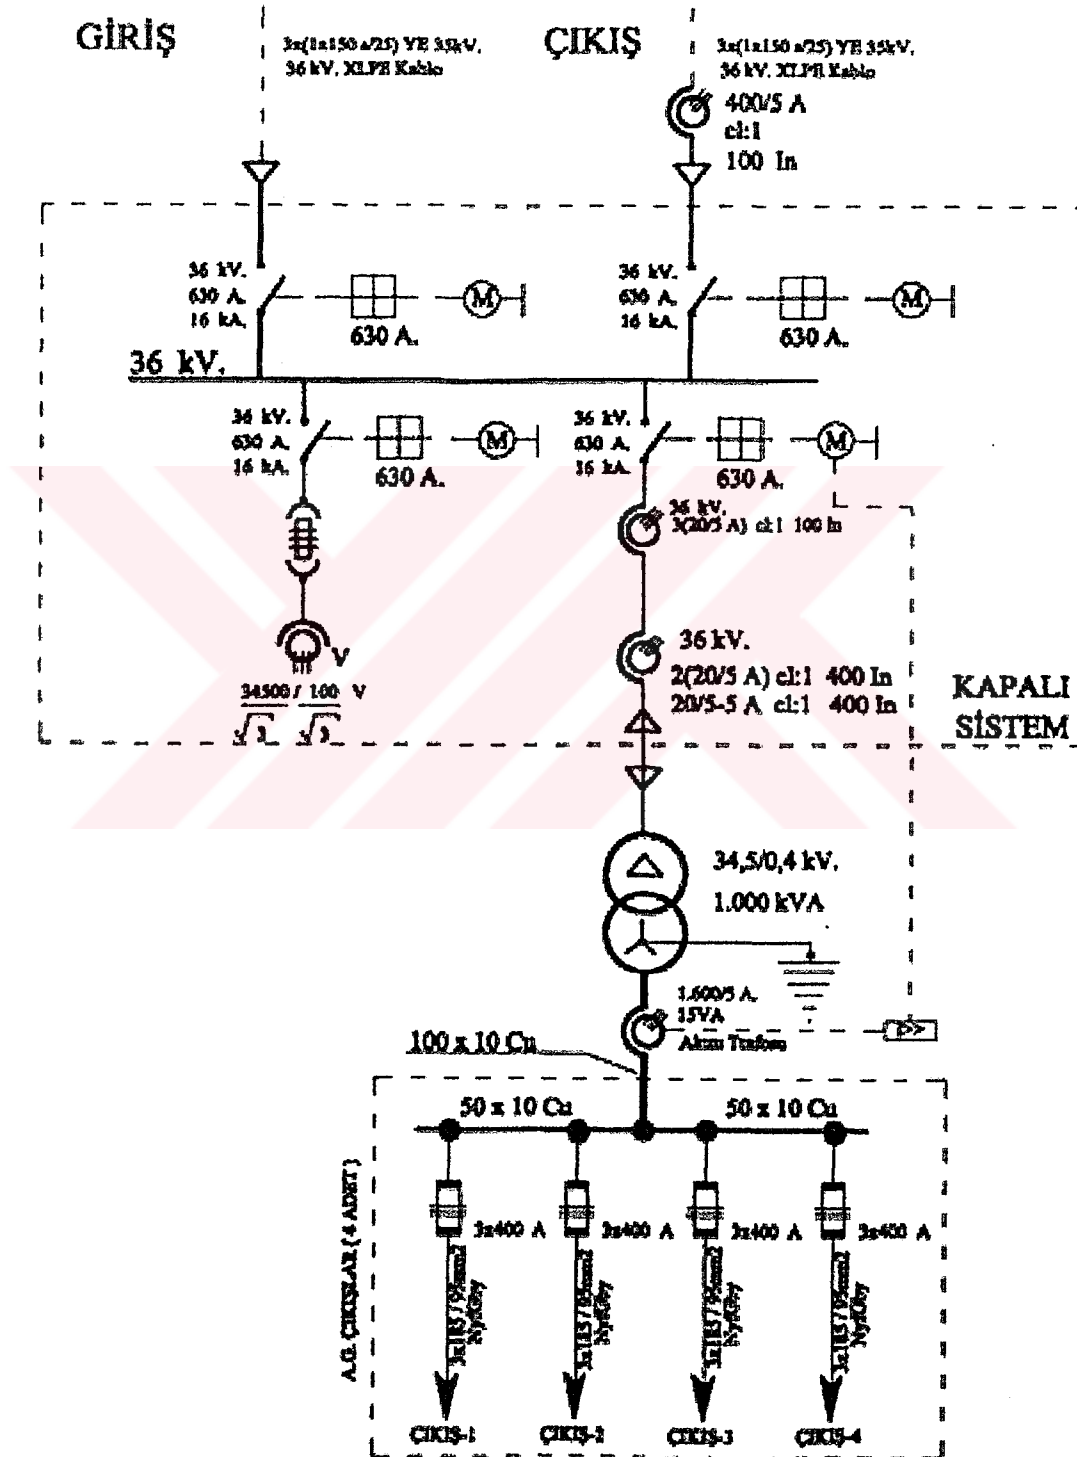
GİRİŞ

3x(1x150 a/25) YE 35kV, 36 kV, XLPE Kablo

ÇIKIŞ

3x(1x150 a/25) YE 35kV, 36 kV, XLPE Kablo

400/5 A
cl:1
100 In

36 kV.
630 A.
16 kA.

630 A.

36 kV.
630 A.
16 kA.

630 A.

36 kV.

36 kV.
630 A.
16 kA.

630 A.

36 kV.
630 A.
16 kA.

630 A.

36 kV.
3(20/5 A) cl:1 100 In

V

$\frac{34500}{\sqrt{3}}$ / $\frac{100}{\sqrt{3}}$ V

36 kV.
2(20/5 A) cl:1 400 In
20/5-5 A cl:1 400 In

KAPALI
SİSTEM

34,5/0,4 kV.
1.000 kVA

1.600/5 A.
15VA
Akım Trafosu

I>>

100 x 10 Cu

50 x 10 Cu

50 x 10 Cu

A.G. ÇIKIŞLAR ( 4 ADET )

3x400 A

3x400 A

3x400 A

3x400 A

3x185 / 95mm2 NYFGbY

3x185 / 95mm2 NYFGbY

3x185 / 95mm2 NYFGbY

3x185 / 95mm2 NYFGbY

ÇIKIŞ-1

ÇIKIŞ-2

ÇIKIŞ-3

ÇIKIŞ-4